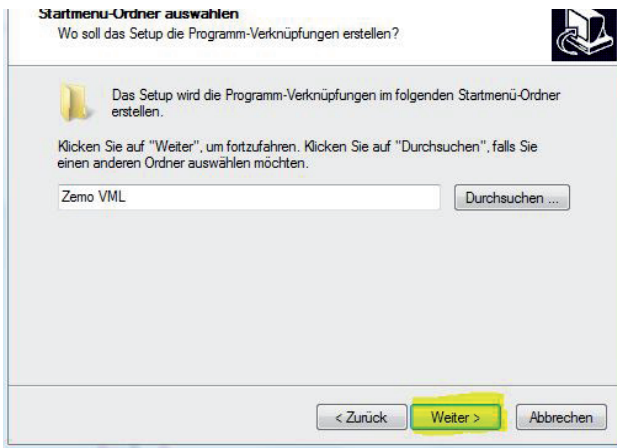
Startmenü-Ordner auswählen
Wo soll das Setup die Programm-Verknüpfungen erstellen?

Das Setup wird die Programm-Verknüpfungen im folgenden Startmenü-Ordner erstellen.

Klicken Sie auf "Weiter", um fortzufahren. Klicken Sie auf "Durchsuchen", falls Sie einen anderen Ordner auswählen möchten.

Zemo VML

Durchsuchen ...

< Zurück

Weiter >

Abbrechen